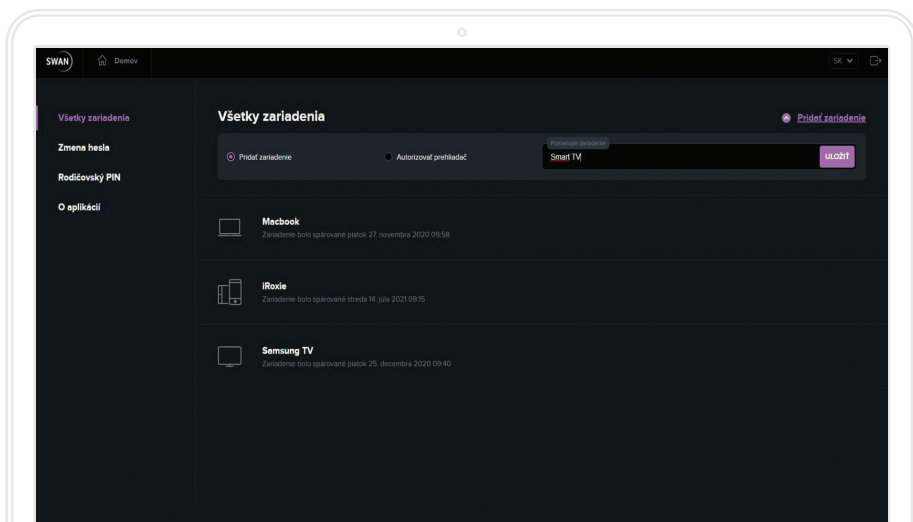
SWAN Domov

SK

Všetky zariadenia

Zmena hesla

Rodičovský PIN

O aplikácií

Všetky zariadenia

Pridať zariadenie

Pridať zariadenie

Autorizovať prehliadač

Pomenujte zariadenie

Smart TV

ULOŽIŤ

Macbook
Zariadenie bolo spárované piatok 27. novembra 2020 09:58

iRoxie
Zariadenie bolo spárované streda 14. júla 2021 09:15

Samsung TV
Zariadenie bolo spárované piatok 25. decembra 2020 09:40